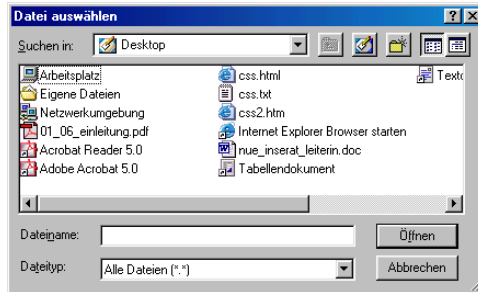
Datei auswählen

?

X

Suchen in: Desktop

Arbeitsplatz

Eigene Dateien

Netzwerkumgebung

01_06_einleitung.pdf

Acrobat Reader 5.0

Adobe Acrobat 5.0

css.html

css.txt

css2.htm

Internet Explorer Browser starten

nue_inserat_leiterin.doc

Tabellendokument

Texte

Dateiname:

Öffnen

Dateityp: Alle Dateien (*.*)

Abbrechen